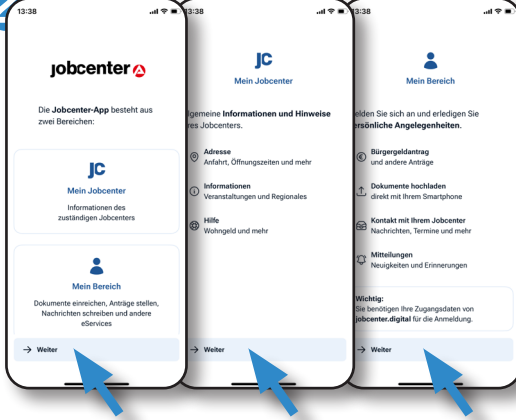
13:38

jobcenter

Die Jobcenter-App besteht aus zwei Bereichen:

JC
Mein Jobcenter
Informationen des zuständigen Jobcenters

Mein Bereich
Dokumente einreichen, Anträge stellen, Nachrichten schreiben und andere eServices

→ Weiter

3:38

JC
Mein Jobcenter

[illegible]lgemeine Informationen und Hinweise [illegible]res Jobcenters.

Adresse
Anfahrt, Öffnungszeiten und mehr

Informationen
Veranstaltungen und Regionales

Hilfe
Wohngeld und mehr

→ Weiter

3:38

Mein Bereich

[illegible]elden Sie sich an und erledigen Sie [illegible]ersönliche Angelegenheiten.

Bürgergeldantrag
und andere Anträge

Dokumente hochladen
direkt mit Ihrem Smartphone

Kontakt mit Ihrem Jobcenter
Nachrichten, Termine und mehr

Mitteilungen
Neuigkeiten und Erinnerungen

Wichtig:
Sie benötigen Ihre Zugangsdaten von jobcenter.digital für die Anmeldung.

→ Weiter